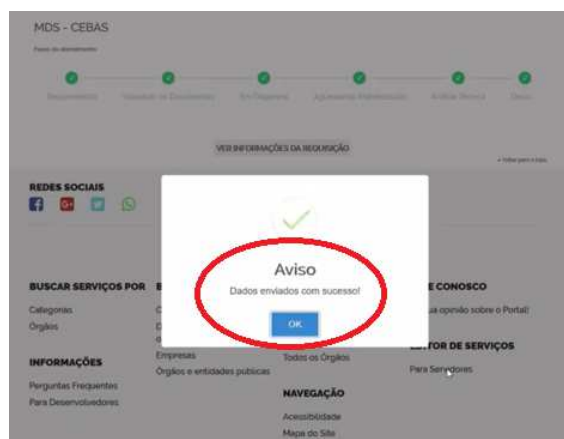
MDS - CEBAS

Passo do atendimento

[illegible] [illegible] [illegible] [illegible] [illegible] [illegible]

VER INFORMAÇÕES DA REQUISIÇÃO

REDES SOCIAIS

Aviso

Dados enviados com sucesso!

OK

BUSCAR SERVIÇOS POR

Categorias

Órgãos

INFORMAÇÕES

Perguntas Frequentes

Para Desenvolvedores

Empresas

Órgãos e entidades públicas

Todos os Órgãos

NAVEGAÇÃO

Acessibilidade

Mapa do Site

E CONOSCO

ua opinião sobre o Portal

TOR DE SERVIÇOS

Para Servidores